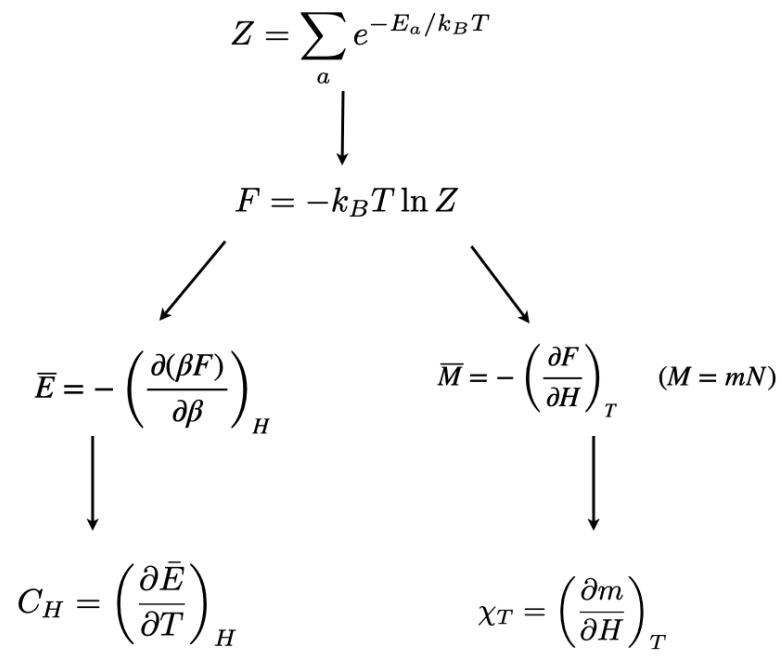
$Z = \sum_a e^{-E_a/k_B T}$

$F = -k_B T \ln Z$

$\overline{E} = -\left(\frac{\partial(\beta F)}{\partial \beta}\right)_H$

$\overline{M} = -\left(\frac{\partial F}{\partial H}\right)_T$ $(M = mN)$

$C_H = \left(\frac{\partial \bar{E}}{\partial T}\right)_H$

$\chi_T = \left(\frac{\partial m}{\partial H}\right)_T$